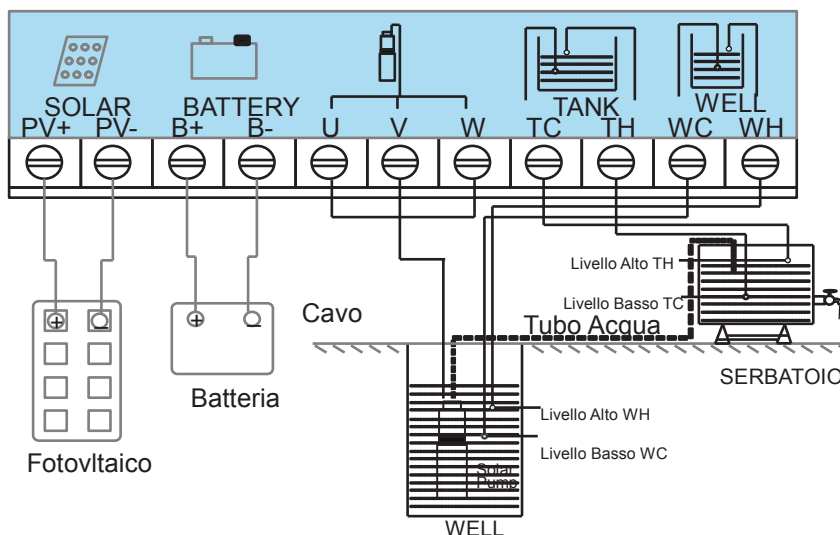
SOLAR
PV+ PV-
BATTERY
B+ B-
U V W
TANK
TC TH
WELL
WC WH

Cavo
Tubo Acqua
Livello Alto TH
Livello Basso TC
SERBATOIO

$\oplus$ $\ominus$
Fotovltaico

$\oplus$ $\ominus$
Batteria

Livello Alto WH
Livello Basso WC
Solar Pump
WELL